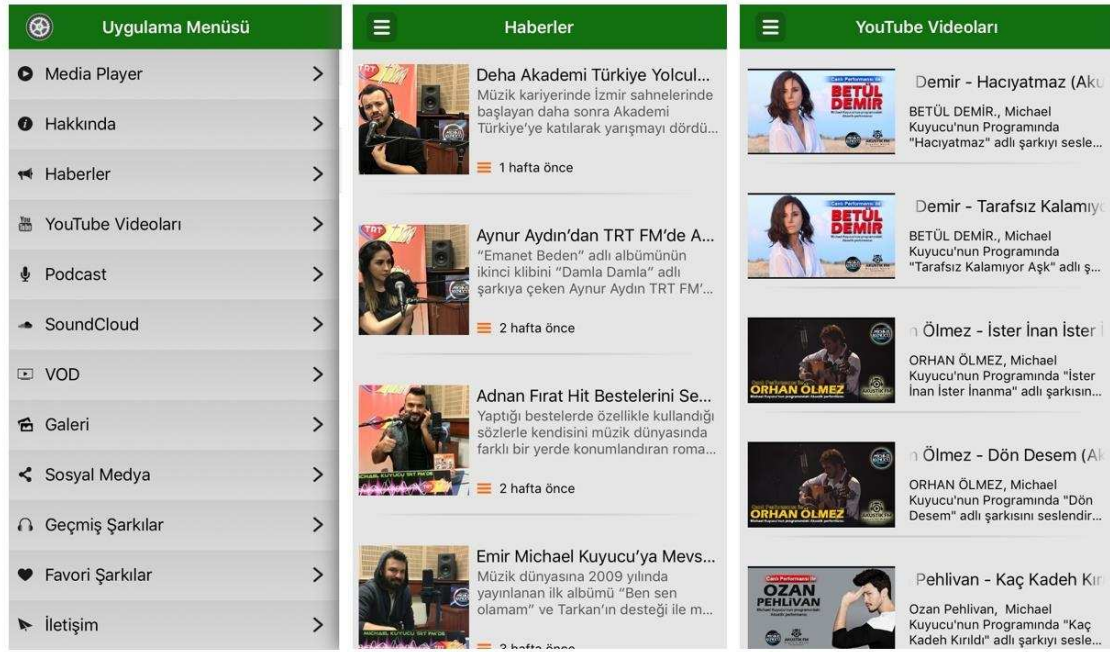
Uygulama Menüsü

Media Player >

Hakkında >

Haberler >

YouTube Videoları >

Podcast >

SoundCloud >

VOD >

Galeri >

Sosyal Medya >

Geçmiş Şarkılar >

Favori Şarkılar >

İletişim >

Haberler

Deha Akademi Türkiye Yolcul...
Müzik kariyerinde İzmir sahnelerinde başlayan daha sonra Akademi Türkiye'ye katılarak yarışmayı dördü...
1 hafta önce

Aynur Aydın'dan TRT FM'de A...
"Emanet Beden" adlı albümünün ikinci klibini "Damla Damla" adlı şarkıya çeken Aynur Aydın TRT FM'...
2 hafta önce

Adnan Fırat Hit Bestelerini Se...
Yaptığı bestelerde özellikle kullandığı sözlerle kendisini müzik dünyasında farklı bir yerde konumlandıran roma...
2 hafta önce

Emir Michael Kuyucu'ya Mevs...
Müzik dünyasına 2009 yılında yayınlanan ilk albümü "Ben sen olamam" ve Tarkan'ın desteği ile m...
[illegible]

YouTube Videoları

BETÜL DEMİR
Demir - Hacıyatmaz (Aku
BETÜL DEMİR., Michael Kuyucu'nun Programında "Hacıyatmaz" adlı şarkıyı sesle...

BETÜL DEMİR
Demir - Tarafsız Kalamıy
BETÜL DEMİR., Michael Kuyucu'nun Programında "Tarafsız Kalamıyor Aşk" adlı ş...

ORHAN ÖLMEZ
Ölmez - İster İnan İster
ORHAN ÖLMEZ, Michael Kuyucu'nun Programında "İster İnan İster İnanma" adlı şarkısın...

ORHAN ÖLMEZ
Ölmez - Dön Desem (A
ORHAN ÖLMEZ, Michael Kuyucu'nun Programında "Dön Desem" adlı şarkısını seslendir...

OZAN PEHLIVAN
Pehlivan - Kaç Kadeh Kı
Ozan Pehlivan, Michael Kuyucu'nun Programında "Kaç Kadeh Kırıldı" adlı şarkıyı sesle...